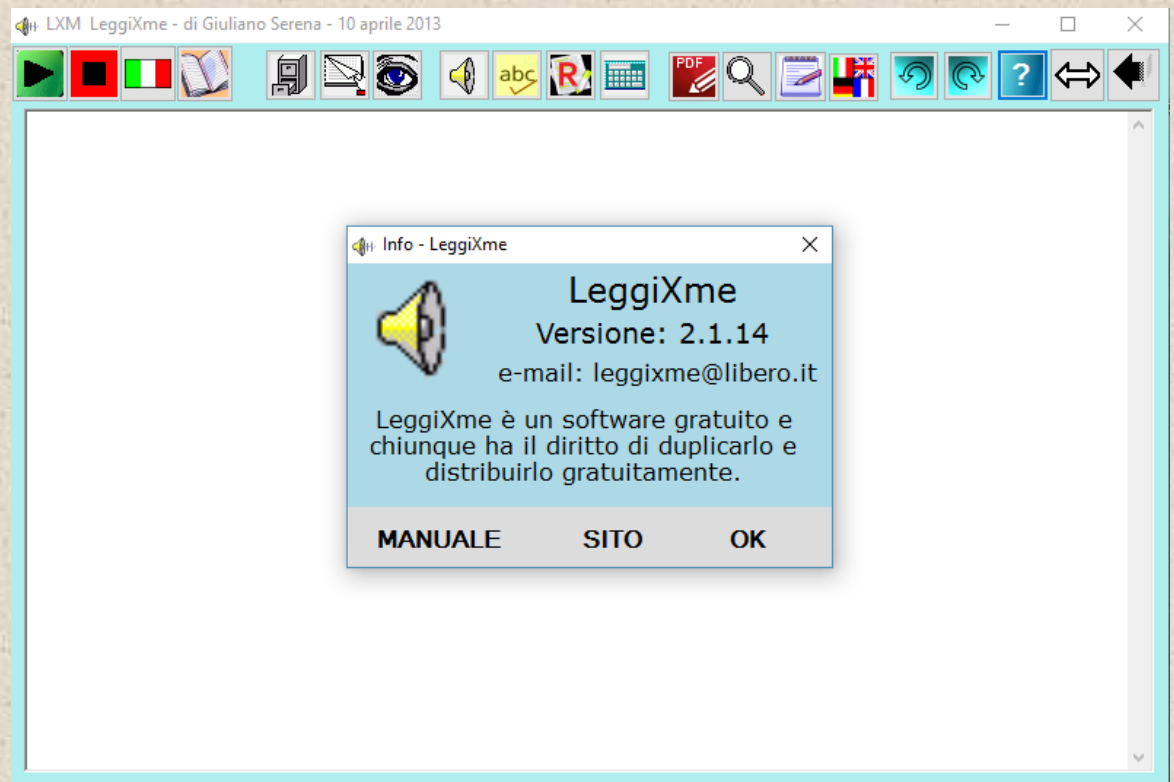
LXM LeggiXme - di Giuliano Serena - 10 aprile 2013

abc R PDF ?

Info - LeggiXme

LeggiXme

Versione: 2.1.14

e-mail: leggixme@libero.it

LeggiXme è un software gratuito e chiunque ha il diritto di duplicarlo e distribuirlo gratuitamente.

MANUALE SITO OK